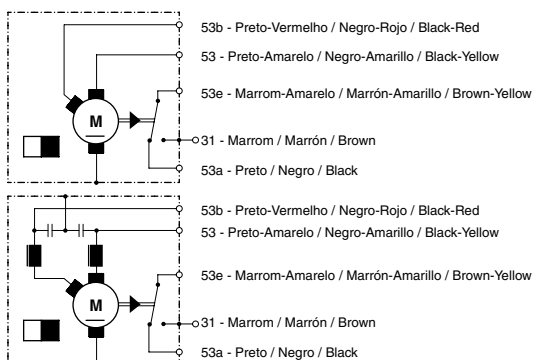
53b - Preto-Vermelho / Negro-Rojo / Black-Red

53 - Preto-Amarelo / Negro-Amarillo / Black-Yellow

M

53e - Marrom-Amarelo / Marrón-Amarillo / Brown-Yellow

31 - Marrom / Marrón / Brown

53a - Preto / Negro / Black

53b - Preto-Vermelho / Negro-Rojo / Black-Red

53 - Preto-Amarelo / Negro-Amarillo / Black-Yellow

M

53e - Marrom-Amarelo / Marrón-Amarillo / Brown-Yellow

31 - Marrom / Marrón / Brown

53a - Preto / Negro / Black